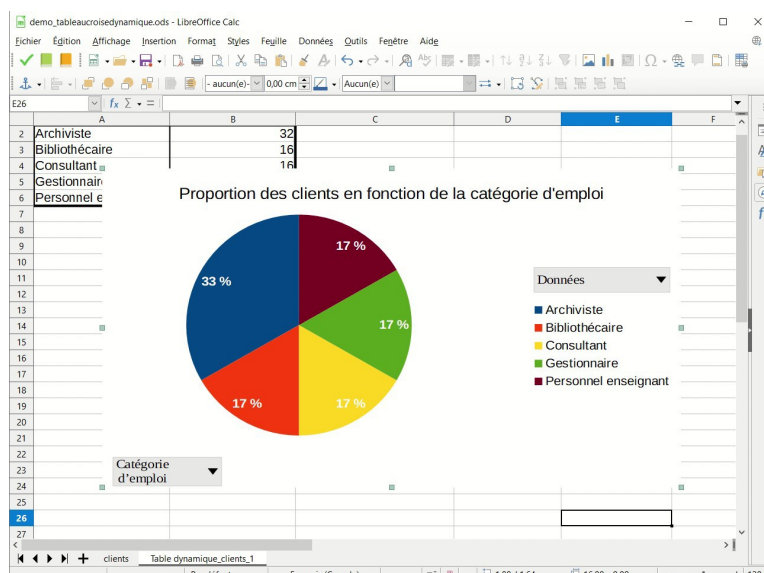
demo_tableaucroisedynamique.ods - LibreOffice Calc

Fichier Édition Affichage Insertion Format Styles Feuille Données Outils Fenêtre Aide

- aucun(e)- 0,00 cm Aucun(e)

E26 $f_x$ Σ =

| | A | B | C | D | E | F |
|---|---|---|---|---|---|---|
| 2 | Archiviste | 32 | | | | |
| 3 | Bibliothécaire | 16 | | | | |
| 4 | Consultant | 16 | | | | |
| 5 | Gestionnair | | | | | |
| 6 | Personnel e | | | | | |

Proportion des clients en fonction de la catégorie d'emploi

17 %
33 %
17 %
17 %
17 %

Données

Archiviste
Bibliothécaire
Consultant
Gestionnaire
Personnel enseignant

Catégorie d'emploi

7 8 9 10 11 12 13 14 15 16 17 18 19 20 21 22 23 24 25 26 27

clients Table dynamique_clients_1